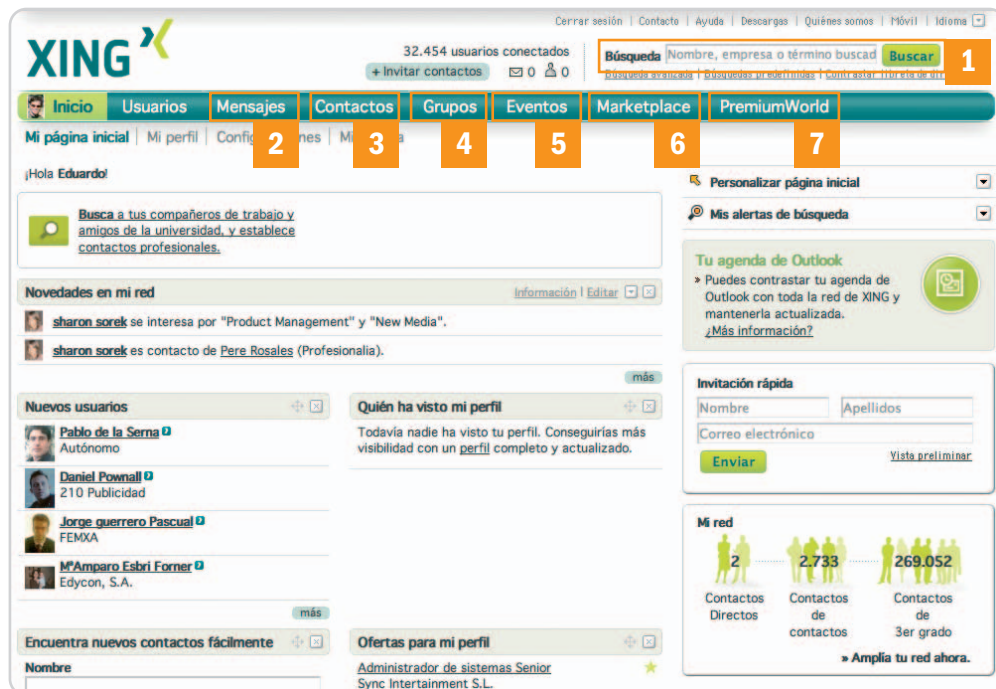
Cerrar sesión | Contacto | Ayuda | Descargas | Quiénes somos | Móvil | Idioma

XING

32.454 usuarios conectados

+ Invitar contactos 0 0

Búsqueda Nombre, empresa o término buscad Buscar 1

Búsqueda avanzada | Búsquedas predefinidas | Contrastar libreta de dir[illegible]

Inicio Usuarios Mensajes Contactos Grupos Eventos Marketplace PremiumWorld

Mi página inicial | Mi perfil | Config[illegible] nes | Mi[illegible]a

2 3 4 5 6 7

¡Hola Eduardo!

Busca a tus compañeros de trabajo y amigos de la universidad, y establece contactos profesionales.

Novedades en mi red Información | Editar

sharon sorek se interesa por "Product Management" y "New Media".

sharon sorek es contacto de Pere Rosales (Profesionalia).

más

Nuevos usuarios

Pablo de la Serna
Autónomo

Daniel Pownall
210 Publicidad

Jorge guerrero Pascual
FEMXA

MªAmparo Esbri Forner
Edycon, S.A.

más

Quién ha visto mi perfil

Todavía nadie ha visto tu perfil. Conseguirías más visibilidad con un perfil completo y actualizado.

Encuentra nuevos contactos fácilmente

Nombre

Ofertas para mi perfil

Administrador de sistemas Senior
Sync Intertainment S.L.

Personalizar página inicial

Mis alertas de búsqueda

Tu agenda de Outlook

» Puedes contrastar tu agenda de Outlook con toda la red de XING y mantenerla actualizada.
¿Más información?

Invitación rápida

Nombre Apellidos

Correo electrónico

Enviar Vista preliminar

Mi red

2 2.733 269.052

Contactos Directos

Contactos de contactos

Contactos de 3er grado

» Amplía tu red ahora.